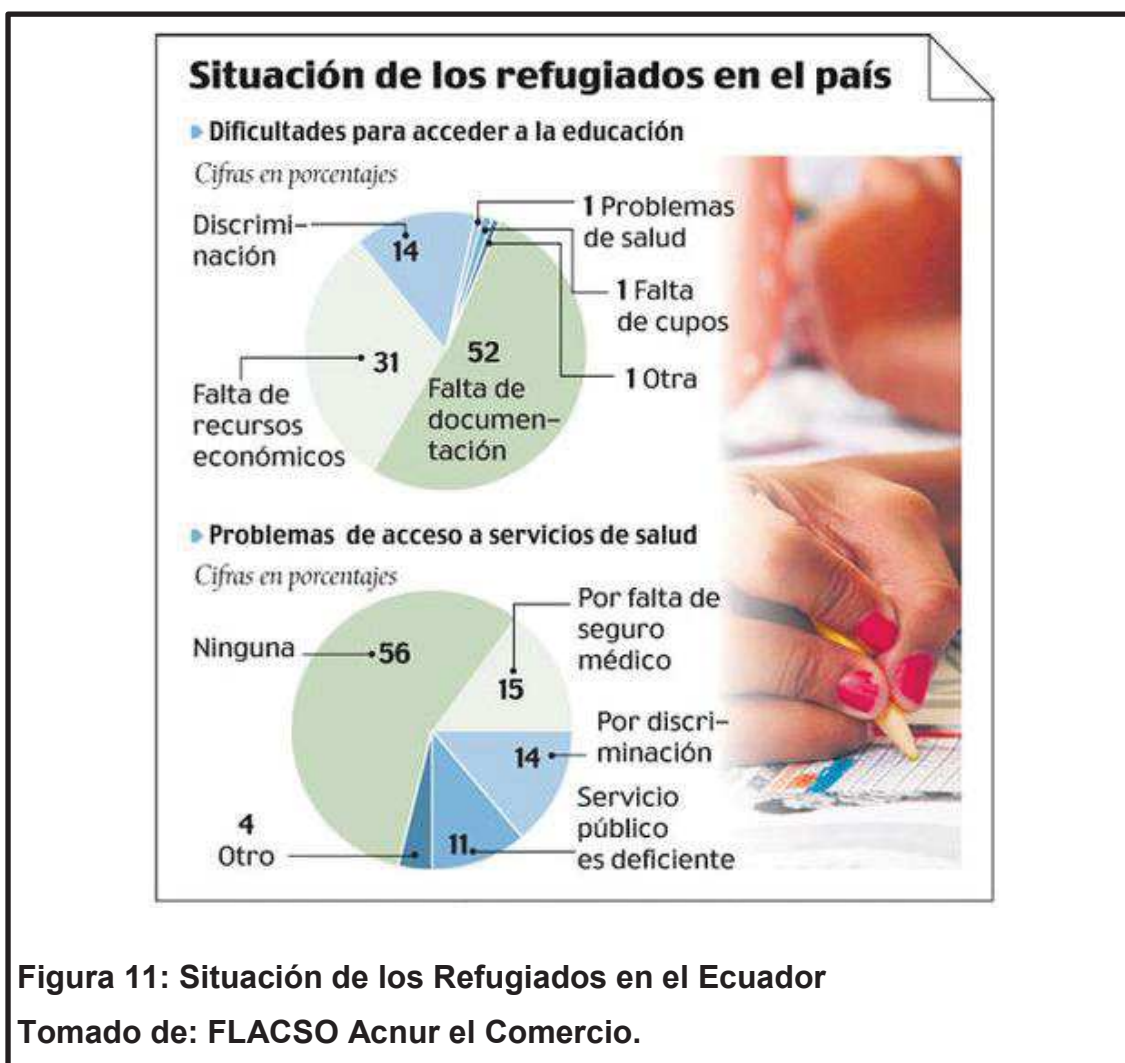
Situación de los refugiados en el país

Dificultades para acceder a la educación

Cifras en porcentajes

Discriminación 14

1 Problemas de salud

1 Falta de cupos

1 Otra

Falta de recursos económicos 31

52 Falta de documentación

Problemas de acceso a servicios de salud

Cifras en porcentajes

Ninguna 56

Por falta de seguro médico 15

Por discriminación 14

Servicio público es deficiente 11

4 Otro

Figura 11: Situación de los Refugiados en el Ecuador

Tomado de: FLACSO Acnur el Comercio.